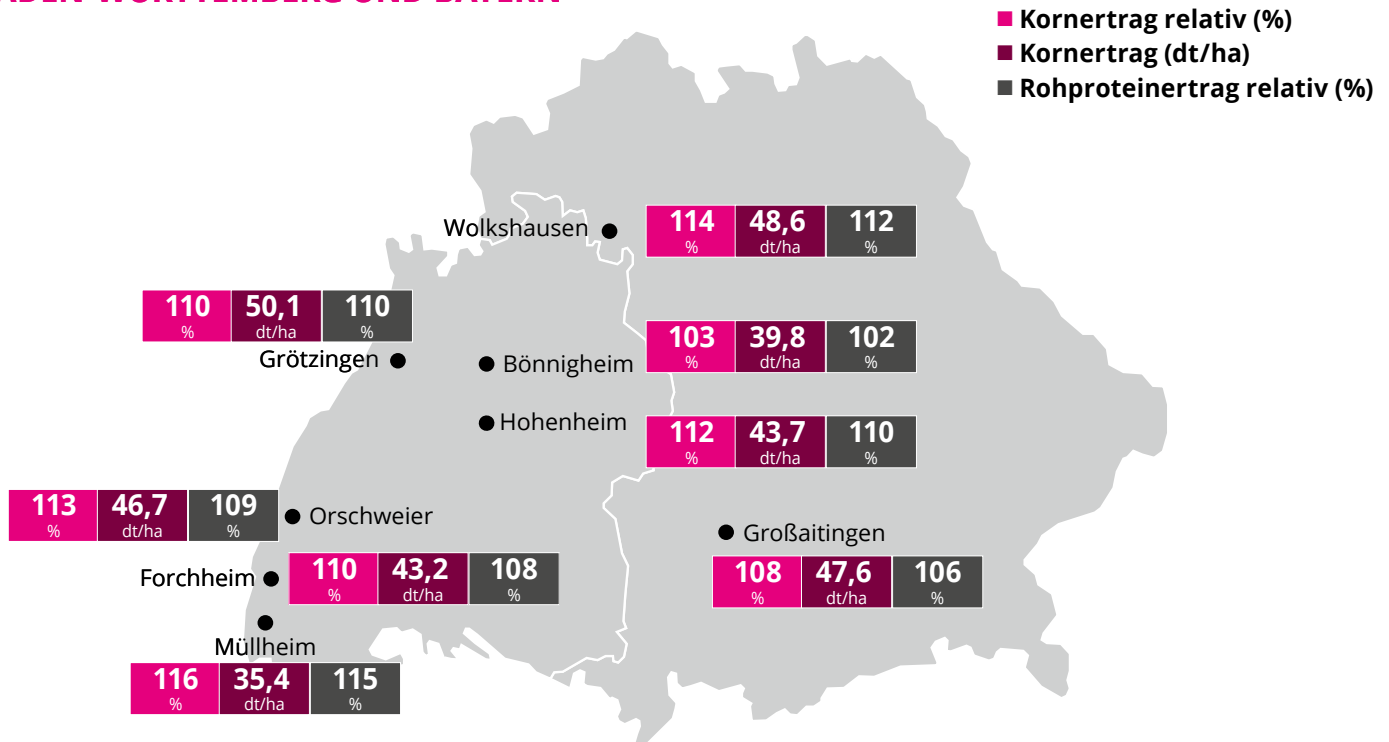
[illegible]ADEN-WÜRTTEMBERG UND BAYERN

Kornertrag relativ (%)
Kornertrag (dt/ha)
Rohproteinertrag relativ (%)

Wolkshausen
114 % 48,6 dt/ha 112 %

110 % 50,1 dt/ha 110 %
Grötzingen

Bönnigheim
103 % 39,8 dt/ha 102 %

Hohenheim
112 % 43,7 dt/ha 110 %

113 % 46,7 dt/ha 109 %
Orschweier

Forchheim
110 % 43,2 dt/ha 108 %

Großaitingen
108 % 47,6 dt/ha 106 %

Müllheim
116 % 35,4 dt/ha 115 %